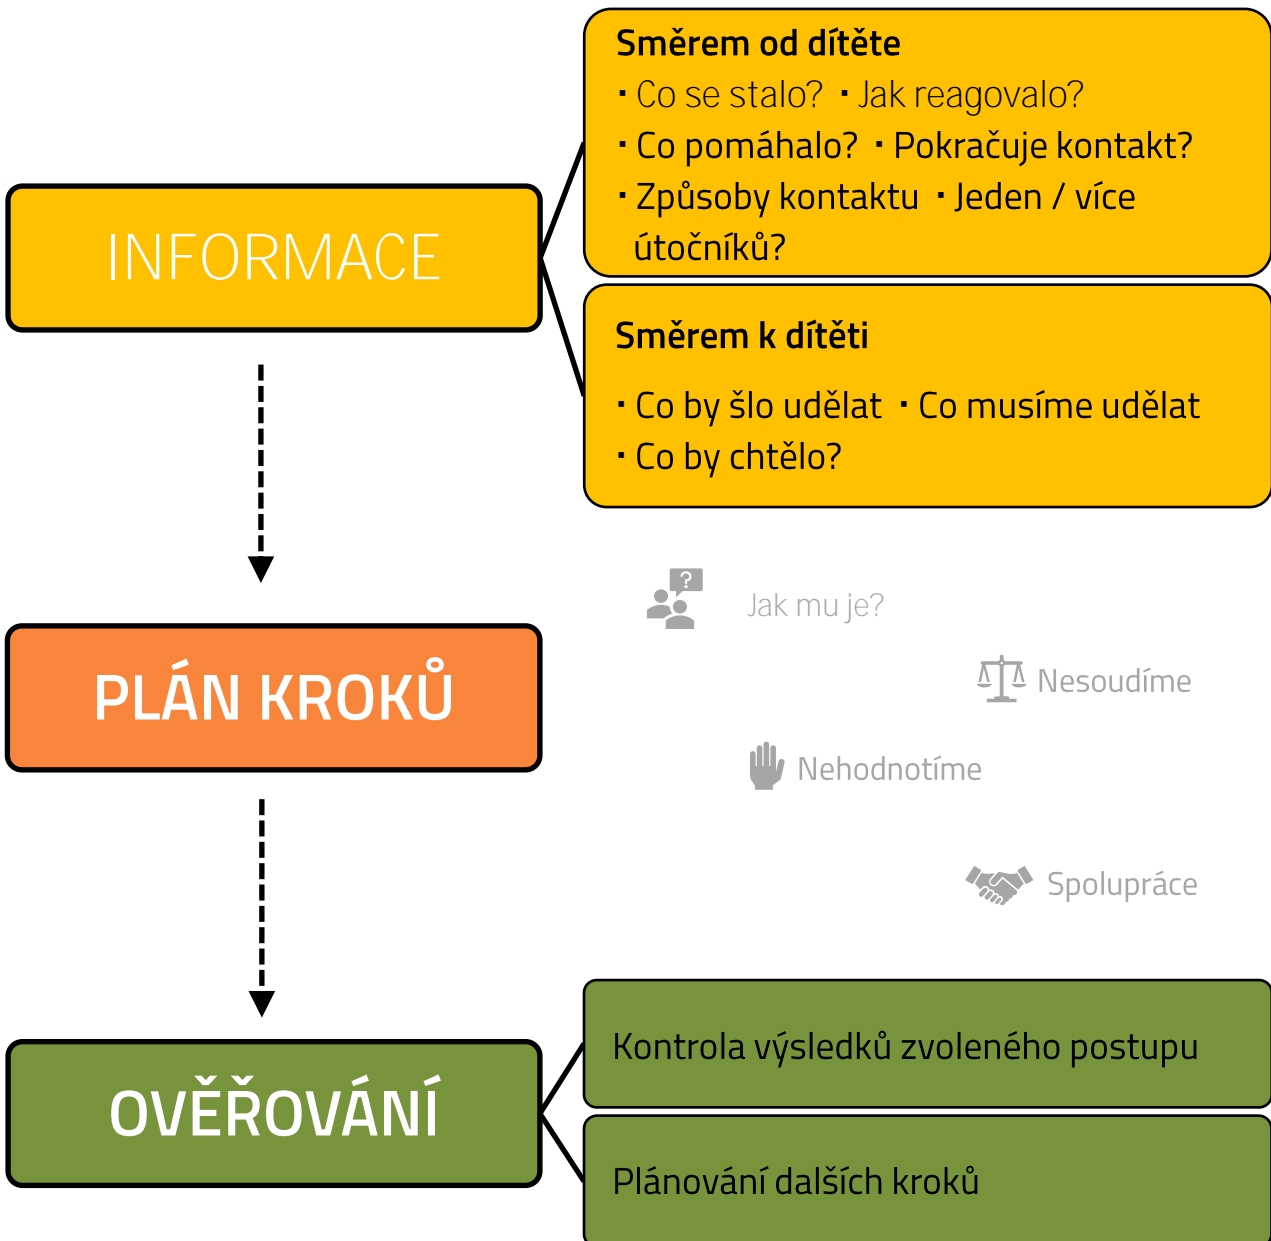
INFORMACE

Směrem od dítěte
· Co se stalo? · Jak reagovalo?
· Co pomáhalo? · Pokračuje kontakt?
· Způsoby kontaktu · Jeden / více útočníků?

Směrem k dítěti
· Co by šlo udělat · Co musíme udělat
· Co by chtělo?

PLÁN KROKŮ

Jak mu je?

Nesoudíme

Nehodnotíme

Spolupráce

OVĚŘOVÁNÍ

Kontrola výsledků zvoleného postupu

Plánování dalších kroků